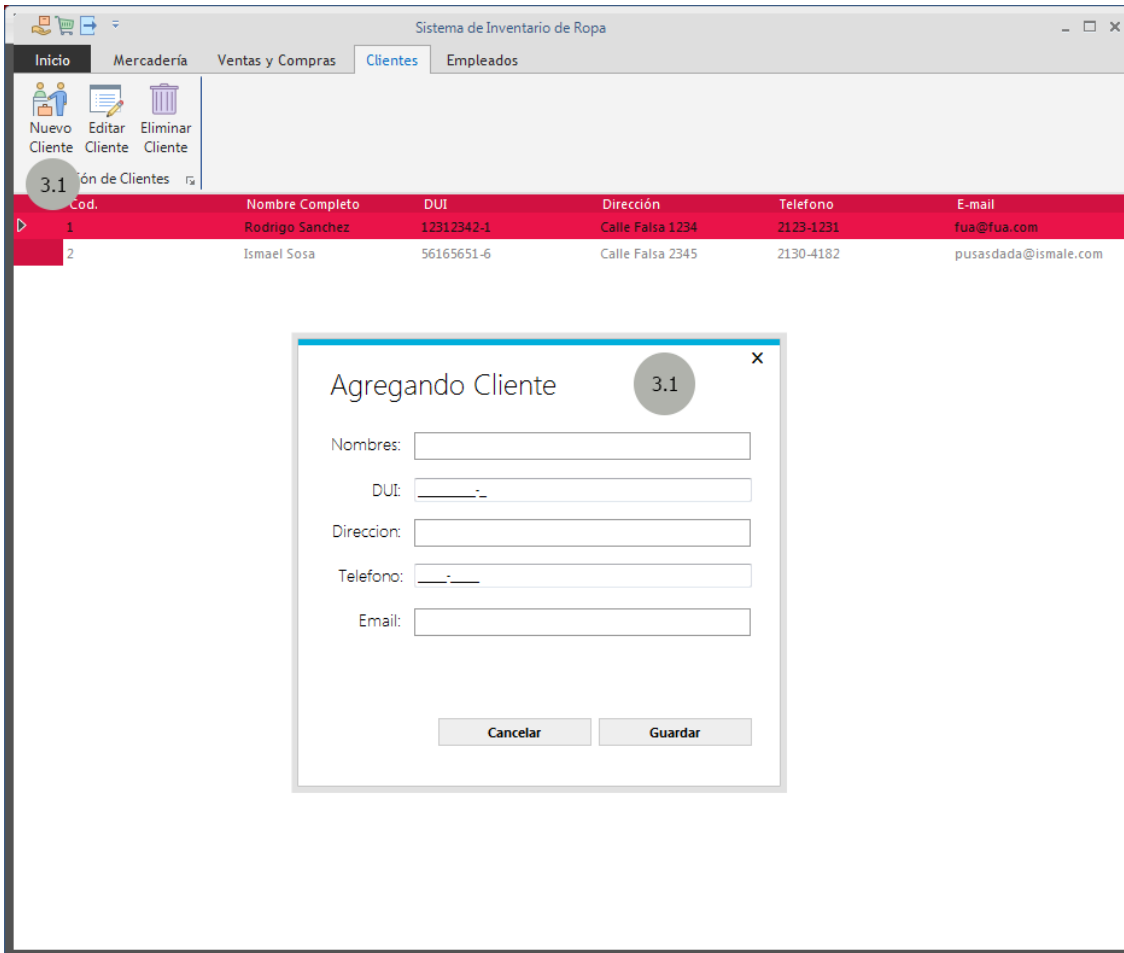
Sistema de Inventario de Ropa

Inicio | Mercadería | Ventas y Compras | Clientes | Empleados

Nuevo Cliente | Editar Cliente | Eliminar Cliente

3.1 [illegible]ión de Clientes

| Cod. | Nombre Completo | DUI | Dirección | Telefono | E-mail |
|---|---|---|---|---|---|
| 1 | Rodrigo Sanchez | 12312342-1 | Calle Falsa 1234 | 2123-1231 | fua@fua.com |
| 2 | Ismael Sosa | 56165651-6 | Calle Falsa 2345 | 2130-4182 | pusasdada@ismale.com |

×

Agregando Cliente

3.1

Nombres:

DUI: ________-_

Direccion:

Telefono: ____-____

Email:

Cancelar

Guardar